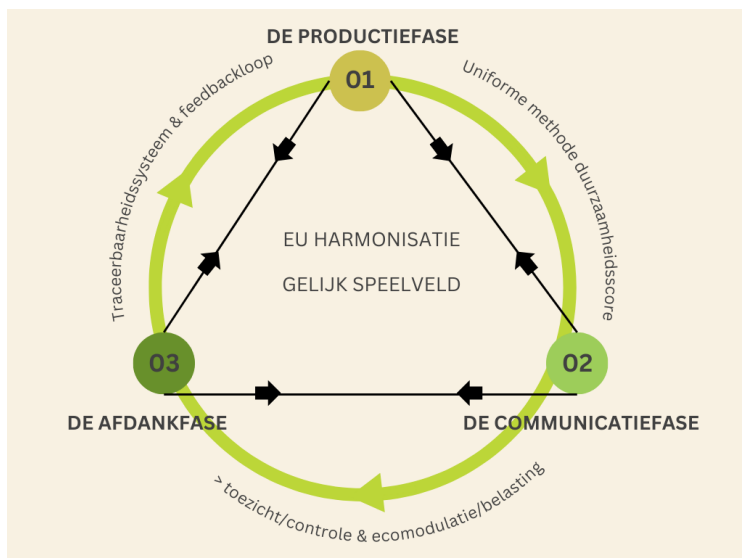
DE PRODUCTIEFASE

01

Uniforme methode duurzaamheidsscore

Traceerbaarheidssysteem & feedbackloop

EU HARMONISATIE

GELIJK SPEELVELD

03

02

DE AFDANKFASE

DE COMMUNICATIEFASE

> toezicht/controle & ecomodulatie/belasting